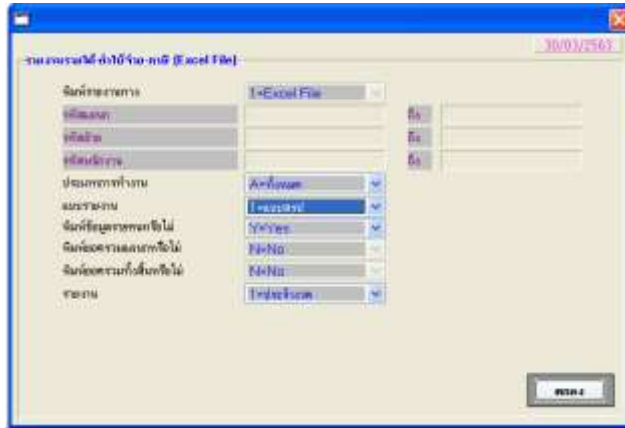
30/03/2563

รายงานรายได้-ค่าใช้จ่าย-ภาษี (Excel File)

| พิมพ์รายงานทาง | 1=Excel File | | |
|---|---|---|---|
| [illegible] | | ถึง | |
| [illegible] | | ถึง | |
| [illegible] | | ถึง | |
| ประเภทการทำงาน | A=ทั้งหมด | | |
| แบบรายงาน | 1=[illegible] | | |
| พิมพ์ข้อมูลรายพนักงานหรือไม่ | Y=Yes | | |
| พิมพ์ยอดรวมแผนกหรือไม่ | N=No | | |
| พิมพ์ยอดรวมทั้งสิ้นหรือไม่ | N=No | | |
| รายงาน | 1=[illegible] | | |

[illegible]